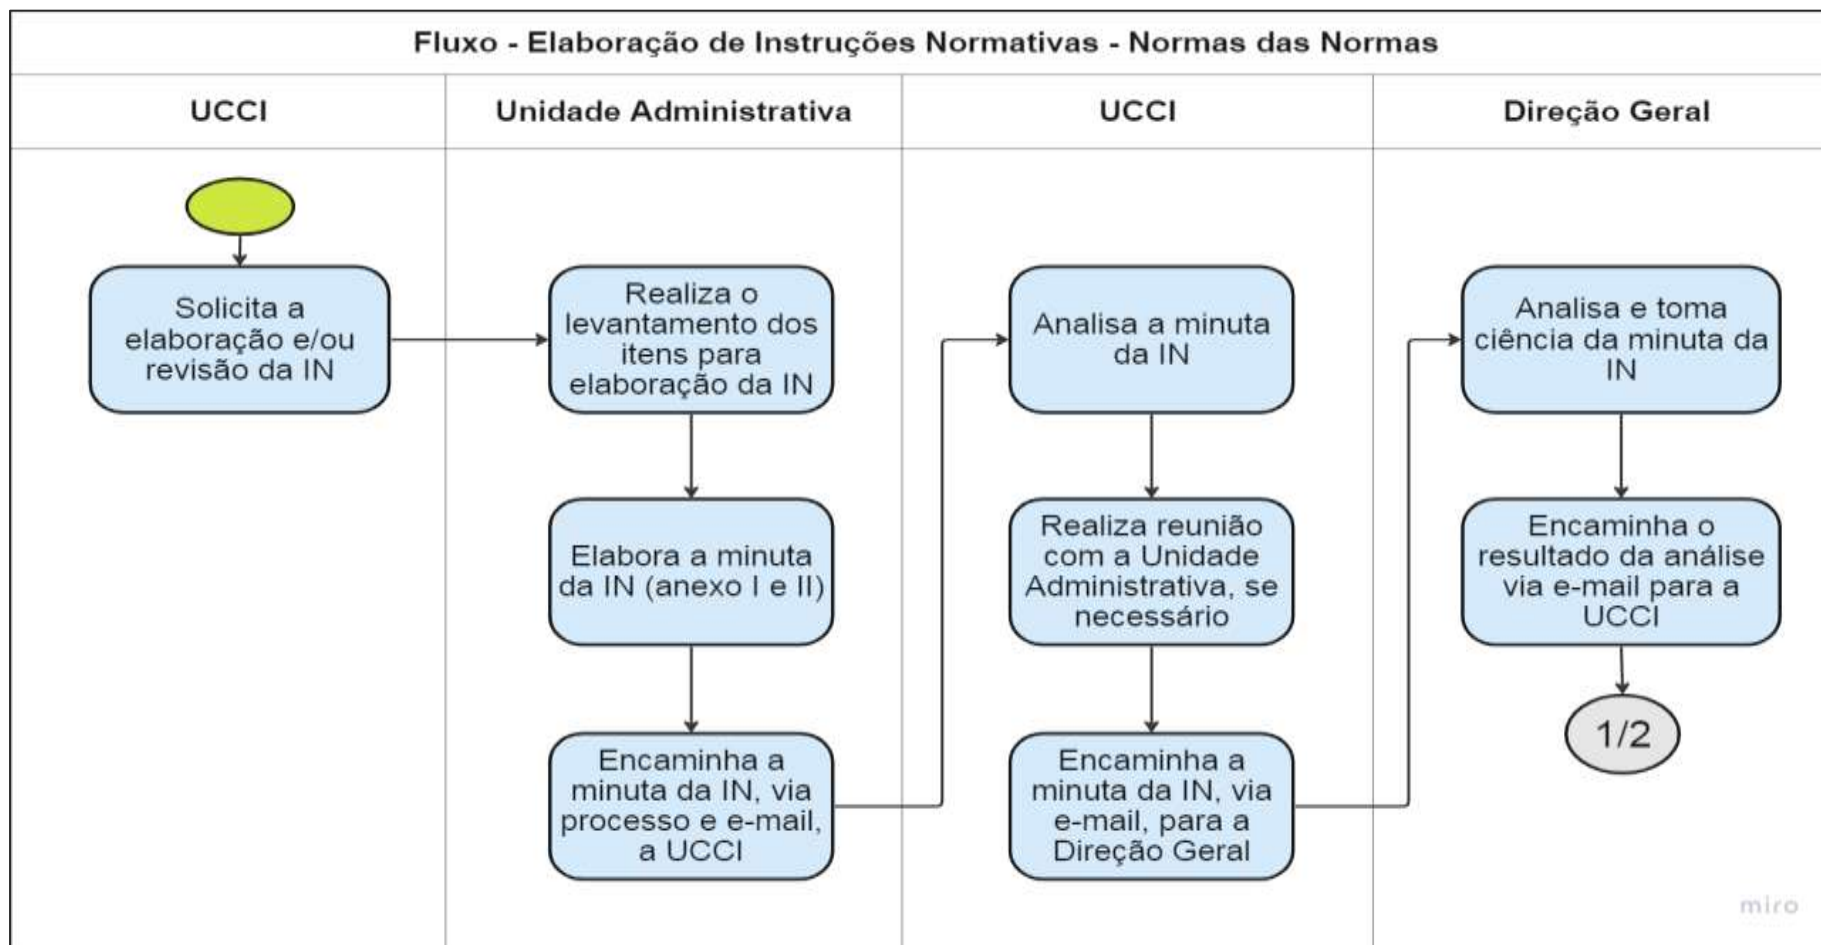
Fluxo - Elaboração de Instruções Normativas - Normas das Normas

UCCI

Solicita a elaboração e/ou revisão da IN

Unidade Administrativa

Realiza o levantamento dos itens para elaboração da IN

Elabora a minuta da IN (anexo I e II)

Encaminha a minuta da IN, via processo e e-mail, a UCCI

UCCI

Analisa a minuta da IN

Realiza reunião com a Unidade Administrativa, se necessário

Encaminha a minuta da IN, via e-mail, para a Direção Geral

Direção Geral

Analisa e toma ciência da minuta da IN

Encaminha o resultado da análise via e-mail para a UCCI

1/2

miro